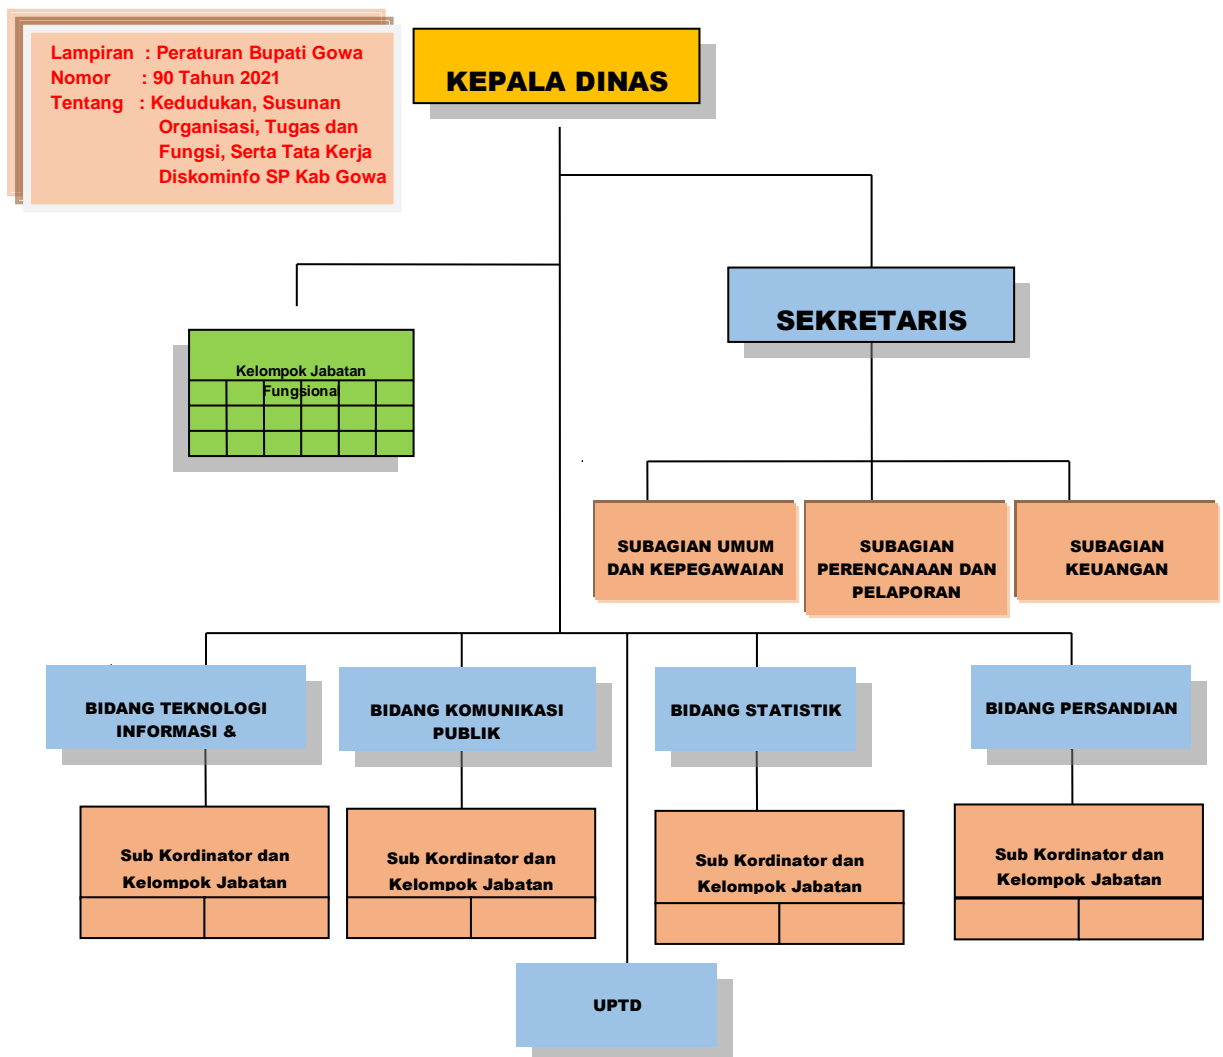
Lampiran : Peraturan Bupati Gowa
Nomor : 90 Tahun 2021
Tentang : Kedudukan, Susunan Organisasi, Tugas dan Fungsi, Serta Tata Kerja Diskominfo SP Kab Gowa

KEPALA DINAS

SEKRETARIS

Kelompok Jabatan Fungsional

SUBAGIAN UMUM DAN KEPEGAWAIAN

SUBAGIAN PERENCANAAN DAN PELAPORAN

SUBAGIAN KEUANGAN

BIDANG TEKNOLOGI INFORMASI &

BIDANG KOMUNIKASI PUBLIK

BIDANG STATISTIK

BIDANG PERSANDIAN

Sub Kordinator dan Kelompok Jabatan

Sub Kordinator dan Kelompok Jabatan

Sub Kordinator dan Kelompok Jabatan

Sub Kordinator dan Kelompok Jabatan

UPTD